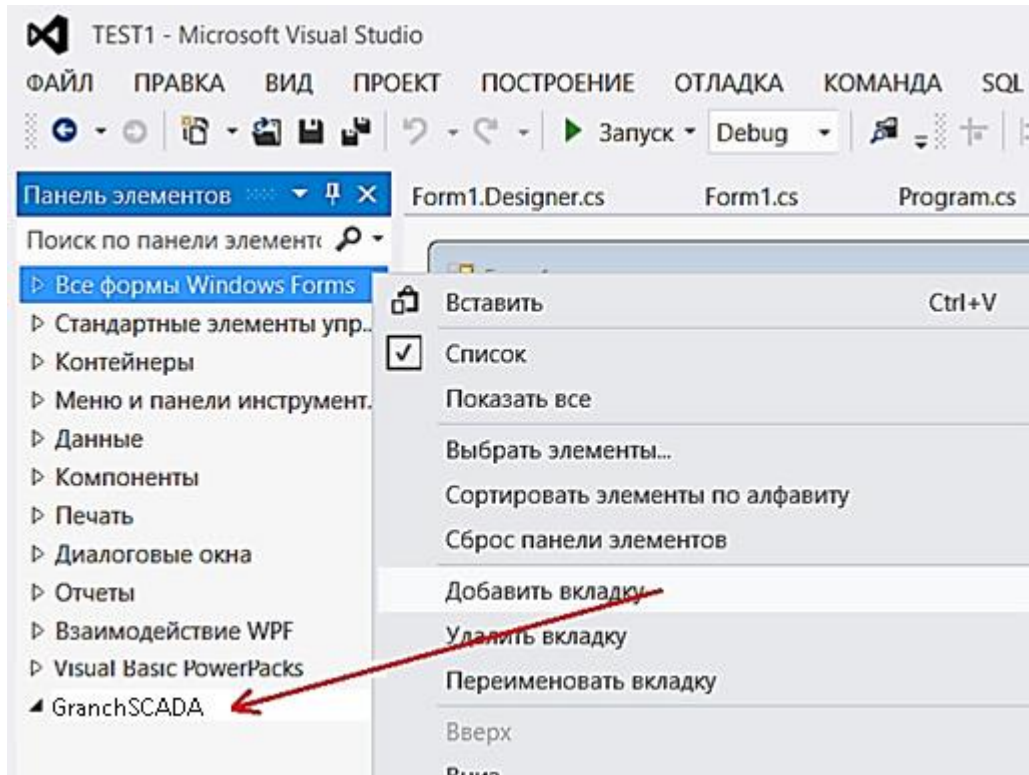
TEST1 - Microsoft Visual Studio

ФАЙЛ ПРАВКА ВИД ПРОЕКТ ПОСТРОЕНИЕ ОТЛАДКА КОМАНДА SQL

Запуск Debug

Панель элементов

Form1.Designer.cs Form1.cs Program.cs

Поиск по панели элементо

▷ Все формы Windows Forms
▷ Стандартные элементы упр...
▷ Контейнеры
▷ Меню и панели инструмент...
▷ Данные
▷ Компоненты
▷ Печать
▷ Диалоговые окна
▷ Отчеты
▷ Взаимодействие WPF
▷ Visual Basic PowerPacks
◢ GranchSCADA

Вставить Ctrl+V
Список
Показать все
Выбрать элементы...
Сортировать элементы по алфавиту
Сброс панели элементов
Добавить вкладку
Удалить вкладку
Переименовать вкладку
Вверх
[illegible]